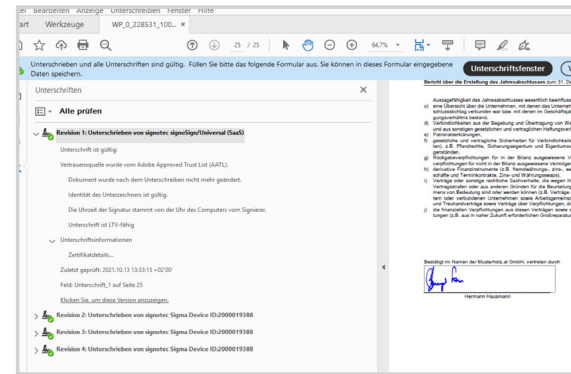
Bearbeiten Anzeige Unterschreiben Fenster Hilfe

art Werkzeuge WP_0_228531_100... ×

25 / 25 64,7%

Unterschriften und alle Unterschriften sind gültig. Füllen Sie bitte das folgende Formular aus. Sie können in dieses Formular eingegebene Daten speichern.

Unterschriftsfenster

Unterschriften ×

Alle prüfen

Revision 1: Unterschrieben von signotec signoSign/Universal (SaaS)

Unterschrift ist gültig:

Vertrauensquelle wurde vom Adobe Approved Trust List (AATL).

Dokument wurde nach dem Unterschreiben nicht mehr geändert.

Identität des Unterzeichners ist gültig.

Die Uhrzeit der Signatur stammt von der Uhr des Computers vom Signierer.

Unterschrift ist LTV-fähig

Unterschriftsinformationen

Zertifikatdetails...

Zuletzt geprüft: 2021.10.13 13:33:15 +02'00'

Feld: Unterschrift_1 auf Seite 25

Klicken Sie, um diese Version anzuzeigen.

Revision 2: Unterschrieben von signotec Sigma Device ID:2000019388

Revision 3: Unterschrieben von signotec Sigma Device ID:2000019388

Revision 4: Unterschrieben von signotec Sigma Device ID:2000019388

Bericht über die Erstellung des Jahresabschlusses zum 31. D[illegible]

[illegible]

Bestätigt im Namen der Musterholz.at GmbH, vertreten durch

Hermann Hausmann